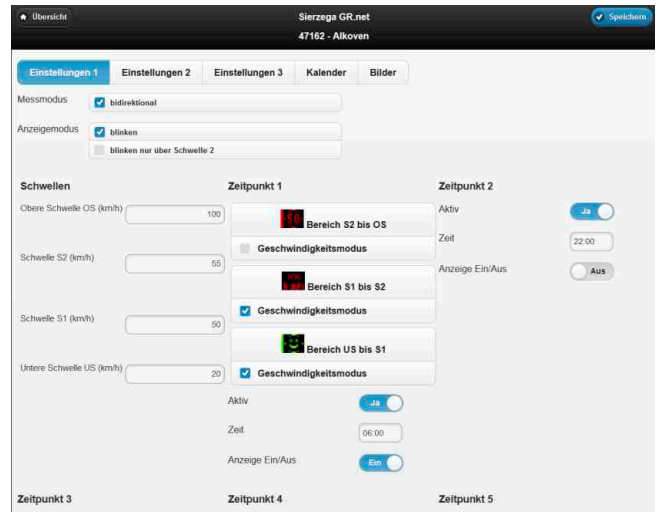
Übersicht

Sierzega GR.net

47162 - Alkoven

Speichern

Einstellungen 1 | Einstellungen 2 | Einstellungen 3 | Kalender | Bilder

Messmodus
bidirektional

Anzeigemodus
blinken
blinken nur über Schwelle 2

Schwellen

Obere Schwelle OS (km/h) 100

Schwelle S2 (km/h) 55

Schwelle S1 (km/h) 50

Untere Schwelle US (km/h) 20

Zeitpunkt 1

Bereich S2 bis OS
Geschwindigkeitsmodus

Bereich S1 bis S2
Geschwindigkeitsmodus

Bereich US bis S1
Geschwindigkeitsmodus

Aktiv Ja

Zeit 06:00

Anzeige Ein/Aus Ein

Zeitpunkt 2

Aktiv Ja

Zeit 22:00

Anzeige Ein/Aus Aus

Zeitpunkt 3

Zeitpunkt 4

Zeitpunkt 5